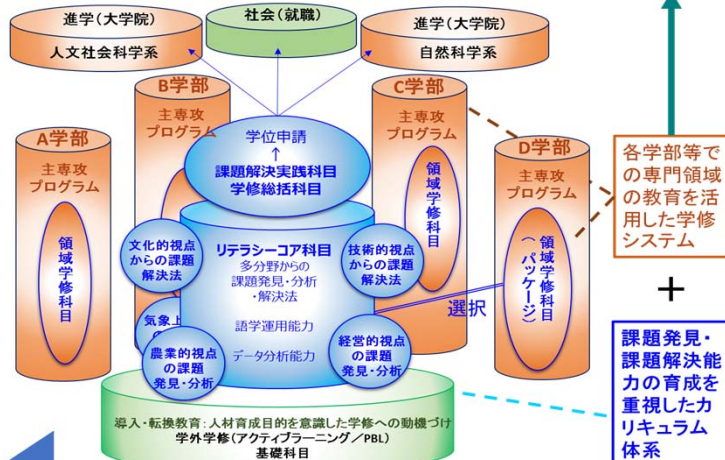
進学（大学院）
人文社会科学系

社会（就職）

進学（大学院）
自然科学系

B学部
主専攻
プログラム

C学部
主専攻
プログラム

A学部
主専攻
プログラム
領域学修科目

学位申請
↑
課題解決実践科目
学修総括科目

領域学修科目

D学部
主専攻
プログラム
領域学修科目
（パッケージ）

各学部等での専門領域の教育を活用した学修システム

文化的視点からの課題解決法

リテラシーコア科目
多分野からの課題発見・分析・解決法

技術的視点からの課題解決法

選択

気象上

語学運用能力

データ分析能力

農業的視点の課題発見・分析

経営的視点の課題発見・分析

＋

課題発見・課題解決能力の育成を重視したカリキュラム体系

導入・転換教育：人材育成目的を意識した学修への動機づけ
学外学修（アクティブラーニング／PBL）
基礎科目